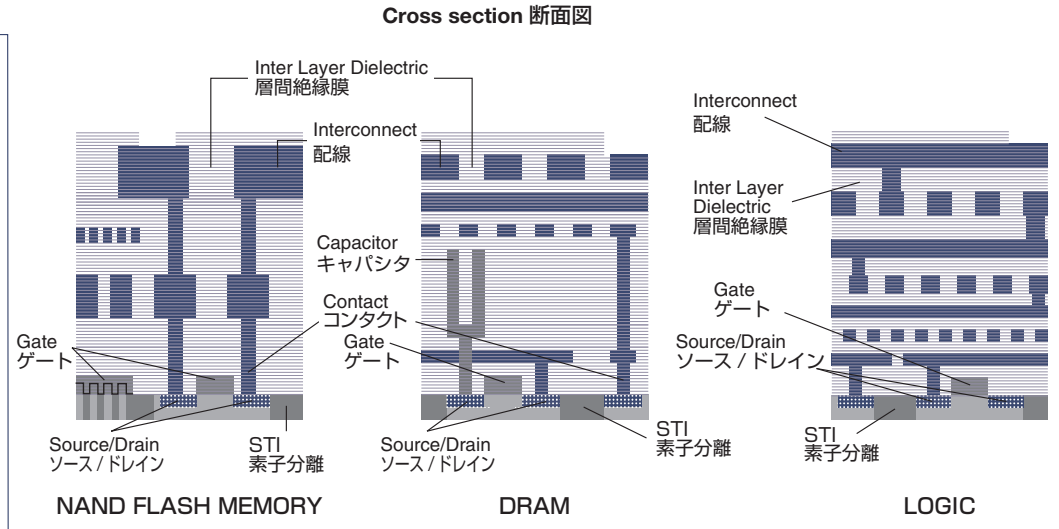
Cross section 断面図

Inter Layer Dielectric
層間絶縁膜

Interconnect
配線

Gate
ゲート

Source/Drain
ソース / ドレイン

STI
素子分離

NAND FLASH MEMORY

Capacitor
キャパシタ

Contact
コンタクト

Gate
ゲート

Source/Drain
ソース / ドレイン

STI
素子分離

DRAM

Interconnect
配線

Inter Layer
Dielectric
層間絶縁膜

Gate
ゲート

Source/Drain
ソース / ドレイン

STI
素子分離

LOGIC